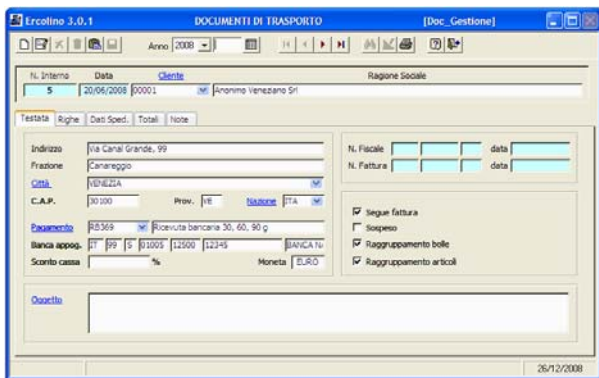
Ercolino 3.0.1 DOCUMENTI DI TRASPORTO [Doc_Gestione]

Anno 2008

| N. Interno | Data | Cliente | Ragione Sociale |
|---|---|---|---|
| 5 | 20/06/2008 | 00001 | Anonimo Veneziano Srl |

Testata Righe Dati Sped. Totali Note

Indirizzo Via Canal Grande, 99
Frazione Canareggio
Città VENEZIA
C.A.P. 30100 Prov. VE Nazione ITA
Pagamento RB369 Ricevuta bancaria 30, 60, 90 g
Banca appog. IT 99 S 01005 12500 12345 BANCA N/
Sconto cassa % Moneta EURO

N. Fiscale data
N. Fattura data

Segue fattura
Sospeso
Raggruppamento bolle
Raggruppamento articoli

Oggetto

26/12/2008